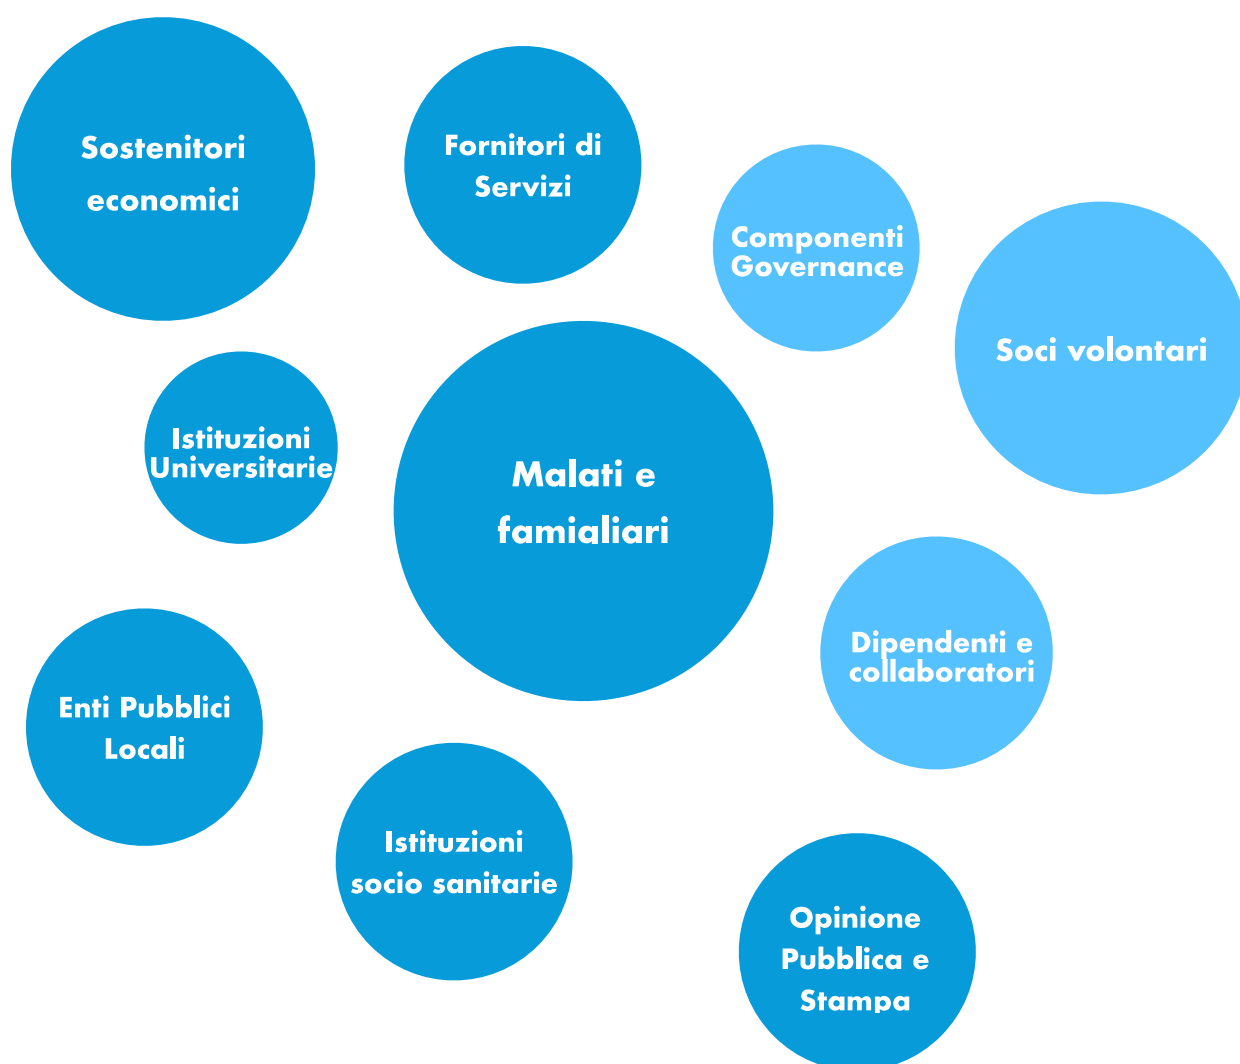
Sostenitori economici

Fornitori di Servizi

Componenti Governance

Soci volontari

Istituzioni Universitarie

Malati e famialiari

Dipendenti e collaboratori

Enti Pubblici Locali

Istituzioni socio sanitarie

Opinione Pubblica e Stampa